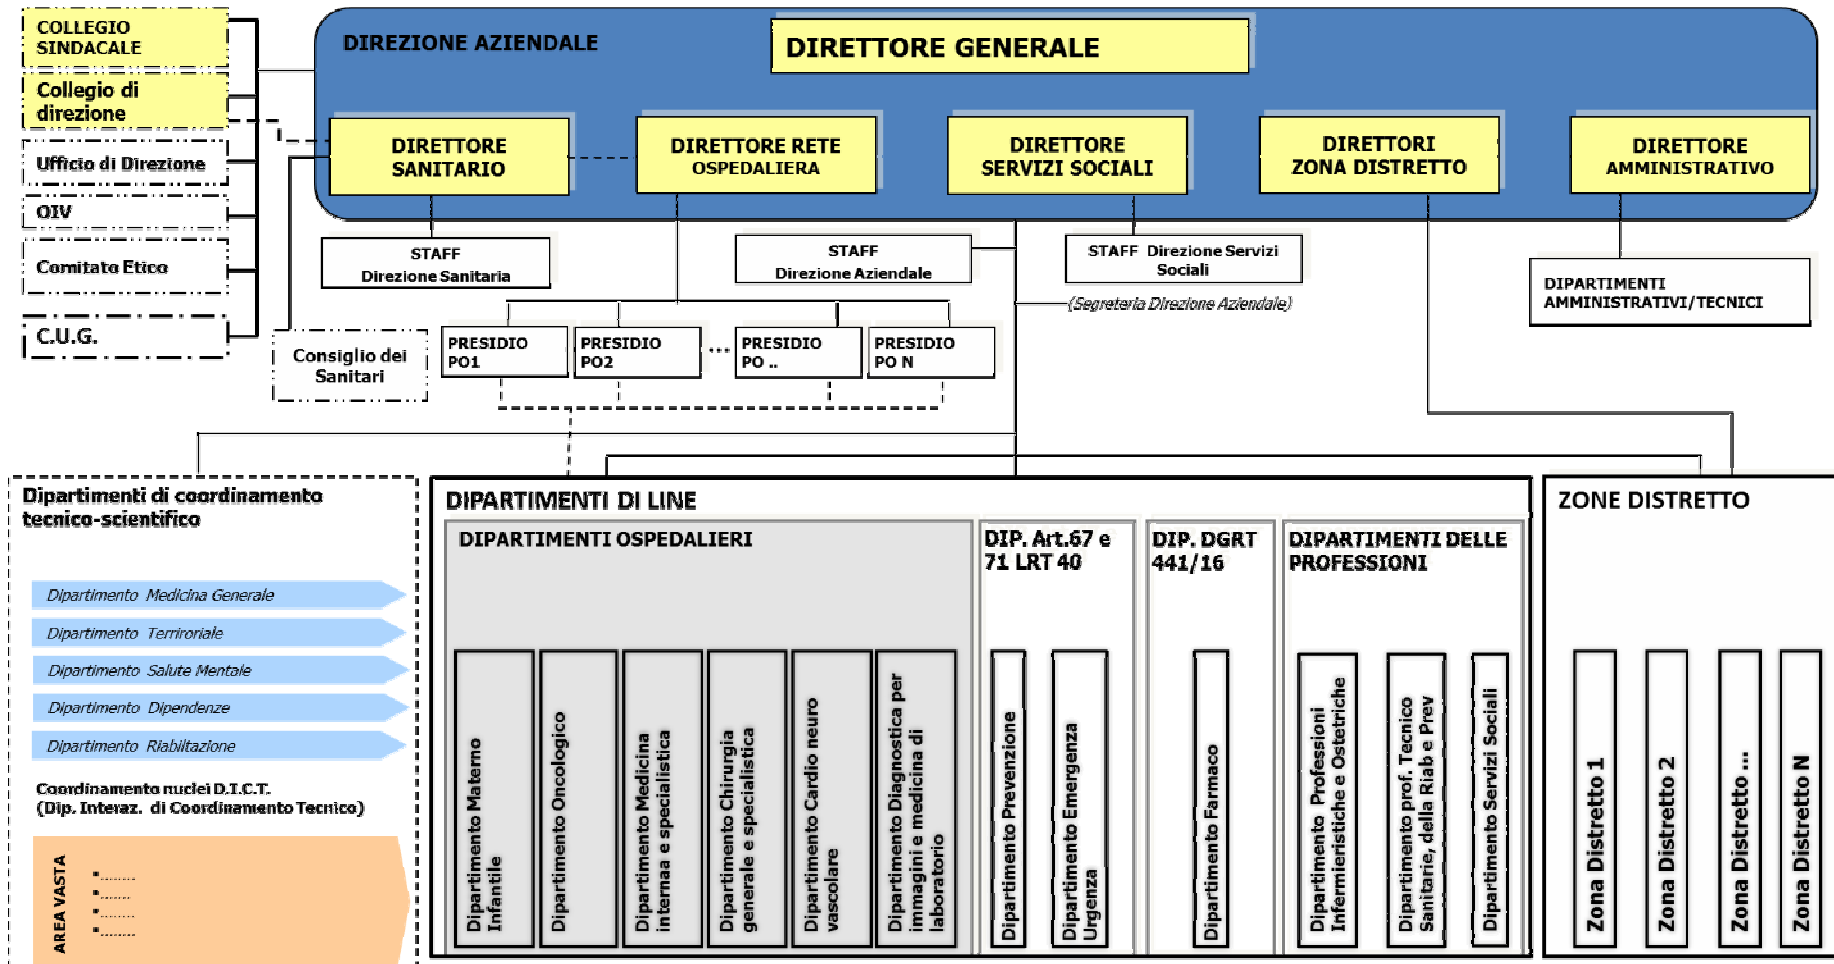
COLLEGIO SINDACALE

Collegio di direzione

Ufficio di Direzione

OIV

Comitato Etico

C.U.G.

DIREZIONE AZIENDALE

DIRETTORE GENERALE

DIRETTORE SANITARIO

DIRETTORE RETE OSPEDALIERA

DIRETTORE SERVIZI SOCIALI

DIRETTORI ZONA DISTRETTO

DIRETTORE AMMINISTRATIVO

STAFF Direzione Sanitaria

STAFF Direzione Aziendale

STAFF Direzione Servizi Sociali

DIPARTIMENTI AMMINISTRATIVI/TECNICI

(Segreteria Direzione Aziendale)

Consiglio dei Sanitari

PRESIDIO PO1

PRESIDIO PO2

...

PRESIDIO PO ..

PRESIDIO PO N

Dipartimenti di coordinamento tecnico-scientifico

Dipartimento Medicina Generale

Dipartimento Terrioriale

Dipartimento Salute Mentale

Dipartimento Dipendenze

Dipartimento Riabilitazione

Coordinamento nuclei D.I.C.T. (Dip. Interaz. di Coordinamento Tecnico)

AREA VASTA

▪........
▪........
▪........
▪........

DIPARTIMENTI DI LINE

DIPARTIMENTI OSPEDALIERI

Dipartimento Materno Infantile

Dipartimento Oncologico

Dipartimento Medicina internaa e specialistica

Dipartimento Chirurgia generale e specialistica

Dipartimento Cardio neuro vascolare

Dipartimento Diagnostica per immagini e medicina di laboratorio

DIP. Art.67 e 71 LRT 40

Dipartimento Prevenzione

Dipartimento Emergenza Urgenza

DIP. DGRT 441/16

Dipartimento Farmaco

DIPARTIMENTI DELLE PROFESSIONI

Dipartimento Professioni Infermieristiche e Ostetriche

Dipartimento prof. Tecnico Sanitarie, della Riab e Prev

Dipartimento Servizi Sociali

ZONE DISTRETTO

Zona Distretto 1

Zona Distretto 2

Zona Distretto ...

Zona Distretto N